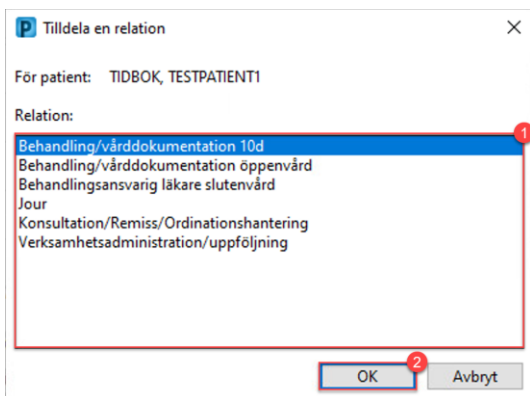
P Tilldela en relation

För patient: TIDBOK, TESTPATIENT1

Relation:

1

Behandling/vårddokumentation 10d
Behandling/vårddokumentation öppenvård
Behandlingsansvarig läkare slutenvård
Jour
Konsultation/Remiss/Ordinationshantering
Verksamhetsadministration/uppföljning

2

OK

Avbryt